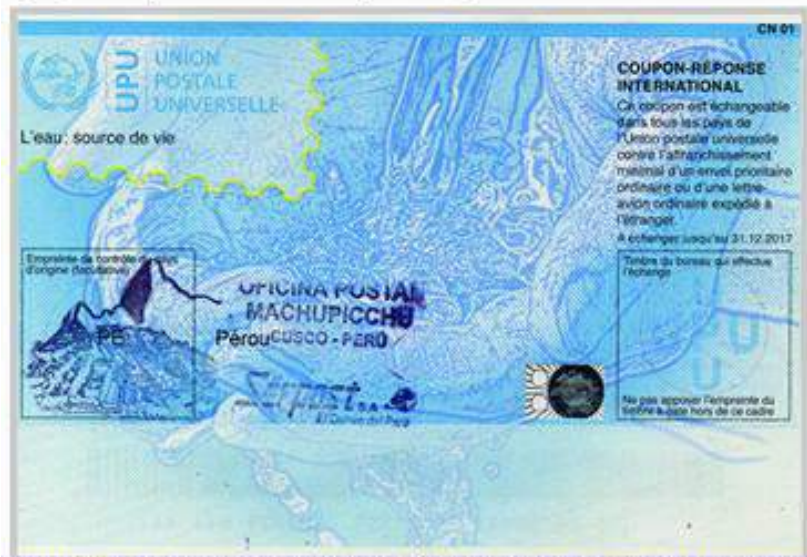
CN 01

UPU UNION POSTALE UNIVERSELLE

L'eau : source de vie

COUPON-RÉPONSE INTERNATIONAL

Ce coupon est échangeable dans tous les pays de l'Union postale universelle contre l'affranchissement minimal d'un envoi prioritaire ordinaire ou d'une lettre-avion ordinaire expédié à l'étranger.

A échanger jusqu'au 31.12.2017

Empreinte de contrôle du pays d'origine (facultative)

PE

OFICINA POSTAL MACHUPICCHU

Pérou CUSCO - PERU

Serpost S.A.
El Correo del Perú

Timbre du bureau qui effectue l'échange

Ne pas apposer l'empreinte du timbre à date hors de ce cadre

UPU